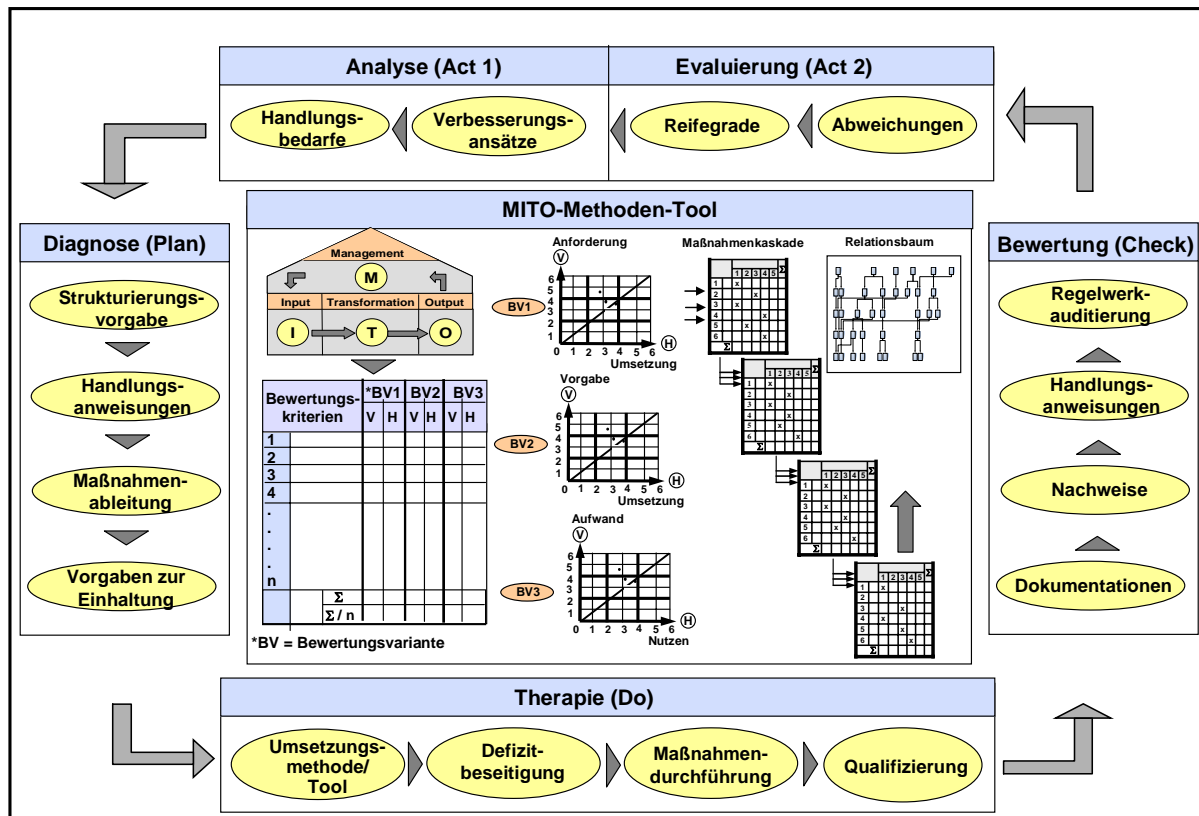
Analyse (Act 1)

Handlungsbedarfe

Verbesserungsansätze

Evaluierung (Act 2)

Reifegrade

Abweichungen

MITO-Methoden-Tool

Diagnose (Plan)

Strukturierungsvorgabe

Handlungsanweisungen

Maßnahmenableitung

Vorgaben zur Einhaltung

Management

M

Input | Transformation | Output

I T O

| Bewertungskriterien | *BV1 V | *BV1 H | BV2 V | BV2 H | BV3 V | BV3 H |
|---|---|---|---|---|---|---|
| 1 | | | | | | |
| 2 | | | | | | |
| 3 | | | | | | |
| 4 | | | | | | |
| . | | | | | | |
| . | | | | | | |
| . | | | | | | |
| . | | | | | | |
| n | | | | | | |
| Σ | | | | | | |
| Σ / n | | | | | | |

*BV = Bewertungsvariante

Anforderung

V

BV1

6 5 4 3 2 1 0 1 2 3 4 5 6

H

Umsetzung

Vorgabe

V

BV2

6 5 4 3 2 1 0 1 2 3 4 5 6

H

Umsetzung

Aufwand

V

BV3

6 5 4 3 2 1 0 1 2 3 4 5 6

H

Nutzen

Maßnahmenkaskade

1 2 3 4 5 Σ

Relationsbaum

Bewertung (Check)

Regelwerkauditierung

Handlungsanweisungen

Nachweise

Dokumentationen

Therapie (Do)

Umsetzungsmethode/ Tool

Defizitbeseitigung

Maßnahmendurchführung

Qualifizierung